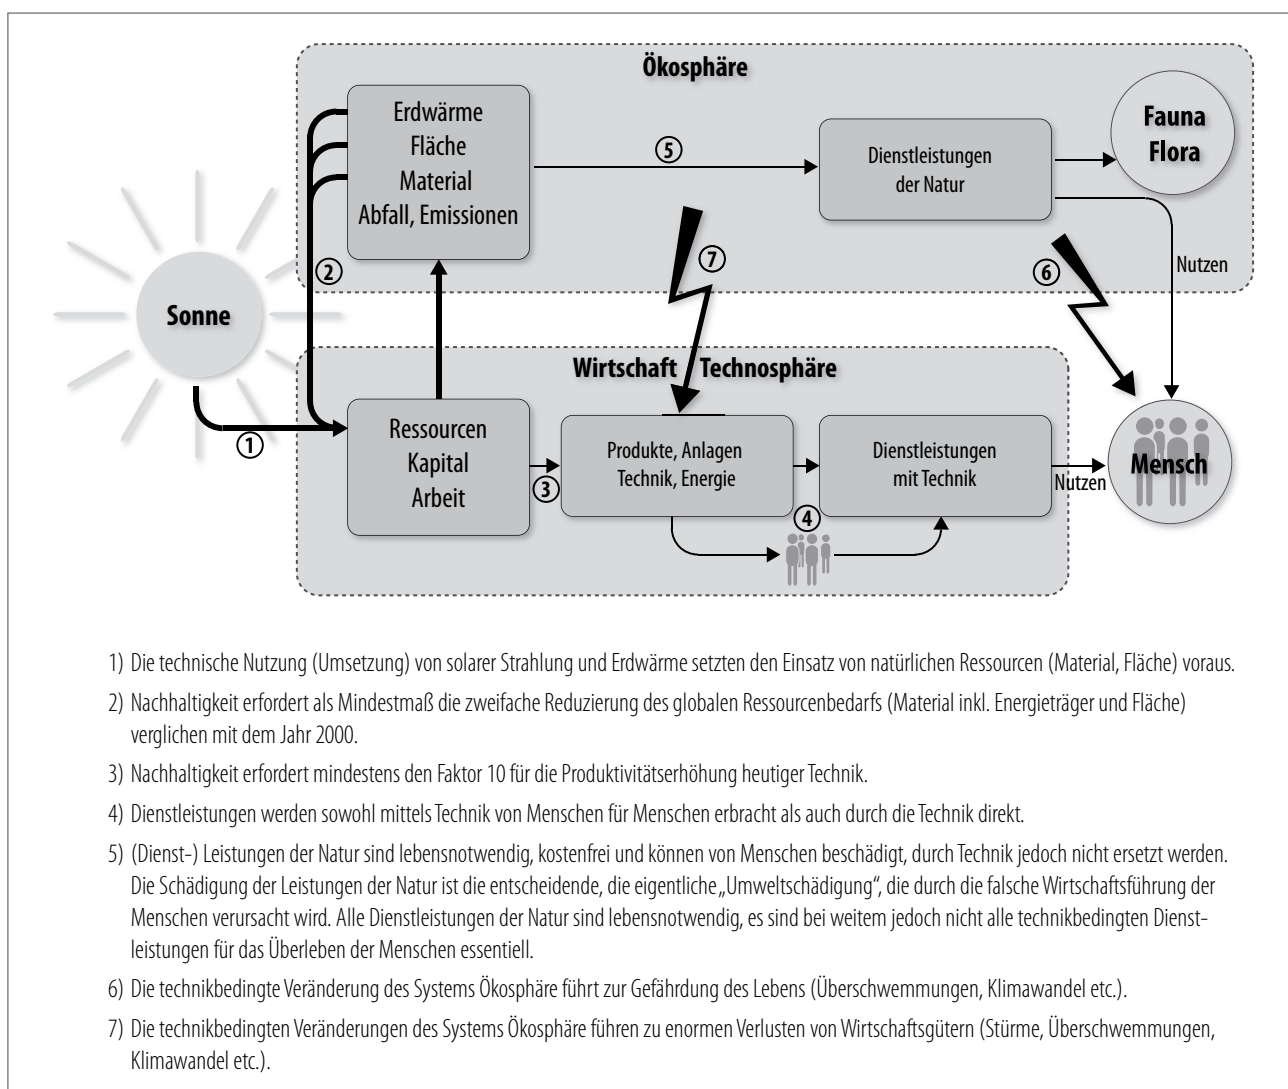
Ökosphäre

Erdwärme
Fläche
Material
Abfall, Emissionen

5

Dienstleistungen der Natur

Fauna
Flora

7

2

6

Nutzen

Sonne

Wirtschaft Technosphäre

1

Ressourcen
Kapital
Arbeit

3

Produkte, Anlagen
Technik, Energie

4

Dienstleistungen
mit Technik

Nutzen

Mensch

1) Die technische Nutzung (Umsetzung) von solarer Strahlung und Erdwärme setzten den Einsatz von natürlichen Ressourcen (Material, Fläche) voraus.

2) Nachhaltigkeit erfordert als Mindestmaß die zweifache Reduzierung des globalen Ressourcenbedarfs (Material inkl. Energieträger und Fläche) verglichen mit dem Jahr 2000.

3) Nachhaltigkeit erfordert mindestens den Faktor 10 für die Produktivitätserhöhung heutiger Technik.

4) Dienstleistungen werden sowohl mittels Technik von Menschen für Menschen erbracht als auch durch die Technik direkt.

5) (Dienst-) Leistungen der Natur sind lebensnotwendig, kostenfrei und können von Menschen beschädigt, durch Technik jedoch nicht ersetzt werden. Die Schädigung der Leistungen der Natur ist die entscheidende, die eigentliche „Umweltschädigung", die durch die falsche Wirtschaftsführung der Menschen verursacht wird. Alle Dienstleistungen der Natur sind lebensnotwendig, es sind bei weitem jedoch nicht alle technikbedingten Dienstleistungen für das Überleben der Menschen essentiell.

6) Die technikbedingte Veränderung des Systems Ökosphäre führt zur Gefährdung des Lebens (Überschwemmungen, Klimawandel etc.).

7) Die technikbedingten Veränderungen des Systems Ökosphäre führen zu enormen Verlusten von Wirtschaftsgütern (Stürme, Überschwemmungen, Klimawandel etc.).